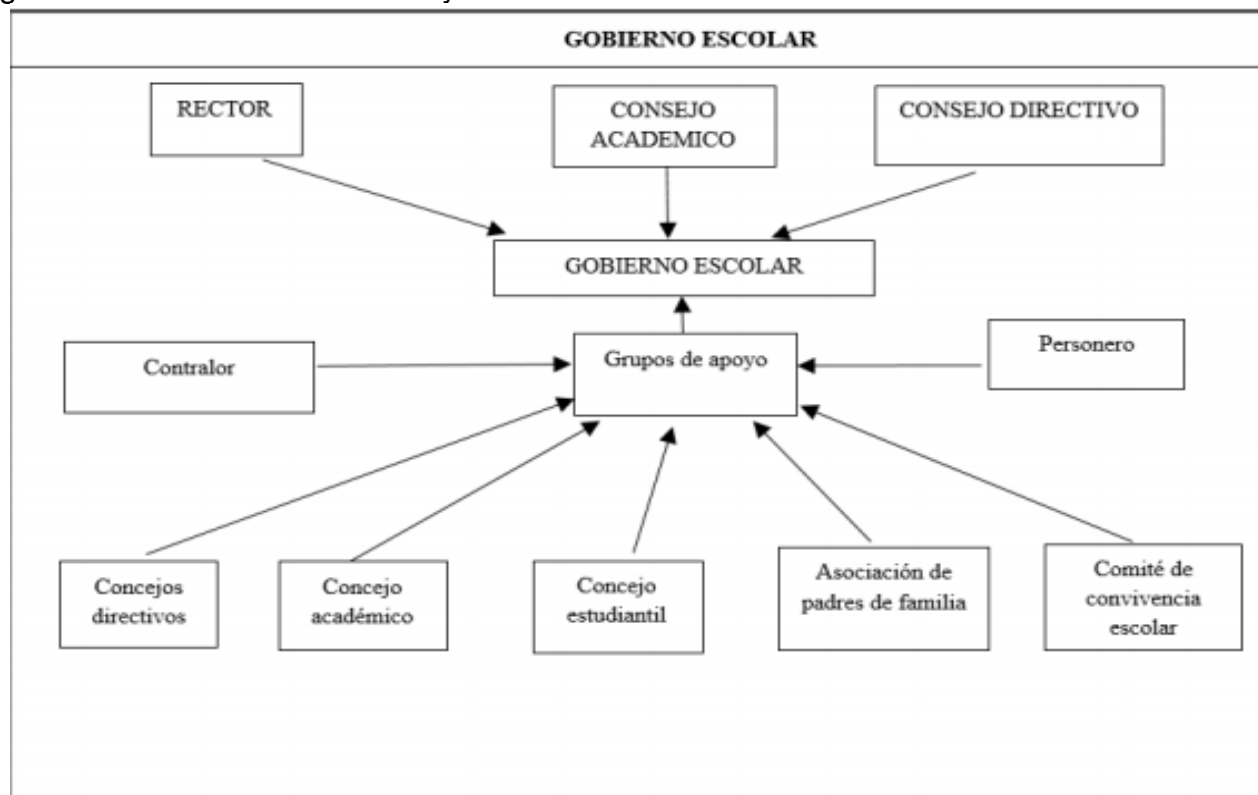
GOBIERNO ESCOLAR

RECTOR

CONSEJO ACADEMICO

CONSEJO DIRECTIVO

GOBIERNO ESCOLAR

Contralor

Grupos de apoyo

Personero

Concejos directivos

Concejo académico

Concejo estudiantil

Asociación de padres de familia

Comité de convivencia escolar